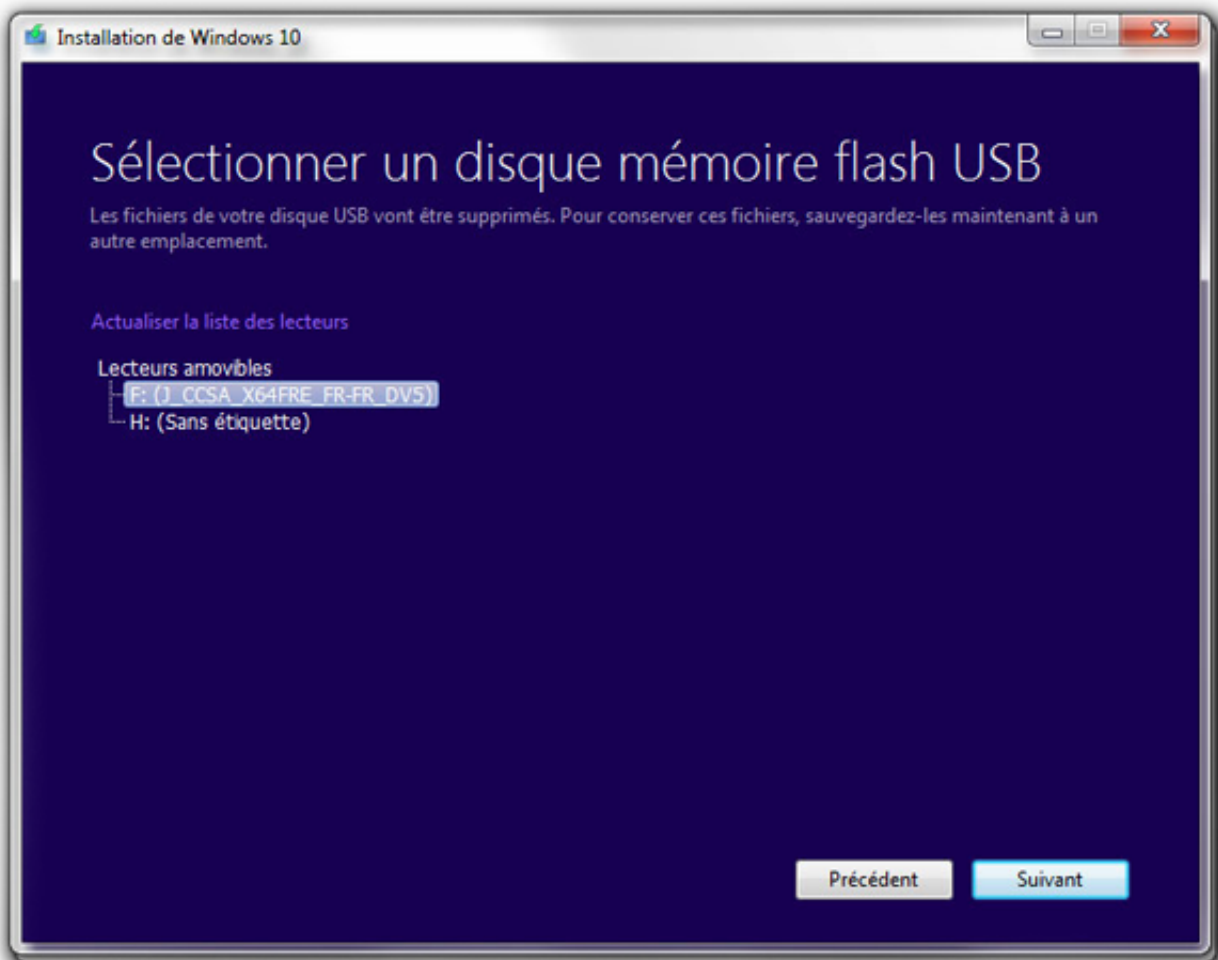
Installation de Windows 10

Sélectionner un disque mémoire flash USB

Les fichiers de votre disque USB vont être supprimés. Pour conserver ces fichiers, sauvegardez-les maintenant à un autre emplacement.

Actualiser la liste des lecteurs

Lecteurs amovibles
F: (J_CCSA_X64FRE_FR-FR_DV5)
H: (Sans étiquette)

Précédent
Suivant